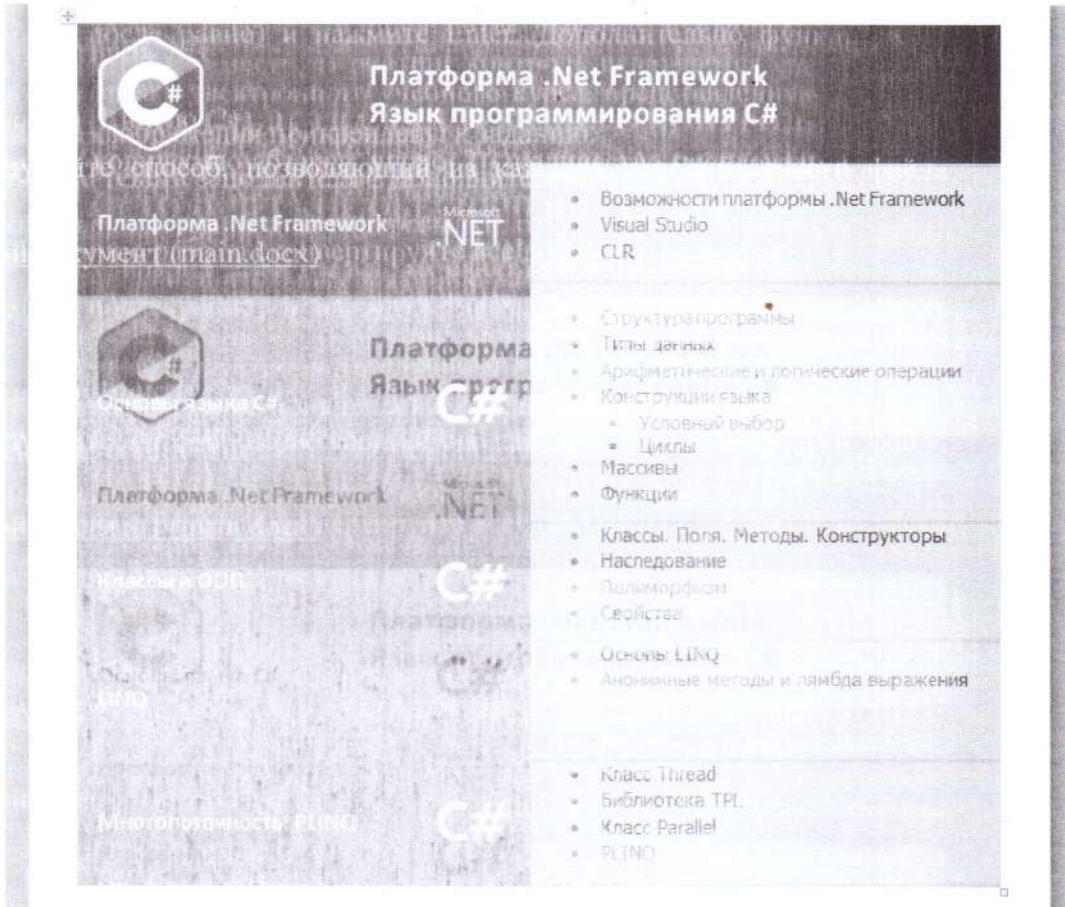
Платформа .Net Framework
Язык программирования C#

Платформа .Net Framework

Microsoft .NET

- Возможности платформы .Net Framework
- Visual Studio
- CLR

Платформа
Язык прогр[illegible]

Основы языка C#

C#

- Структура программы
- Типы данных
- Арифметические и логические операции
- Конструкции языка
  - Условный выбор
  - Циклы
- Массивы
- Функции

Платформа .Net Framework

Microsoft .NET

Классы и ООП

C#

- Классы. Поля. Методы. Конструкторы
- Наследование
- Полиморфизм
- Свойства

Платформа
Язык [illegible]

LINQ

C#

- Основы LINQ
- Анонимные методы и лямбда выражения

Многопоточность. PLINQ

C#

- Класс Thread
- Библиотека TPL
- Класс Parallel
- PLINQ

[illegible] и нажмите Enter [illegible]
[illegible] способ, позволяющий из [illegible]
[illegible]умент (main.docx) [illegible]